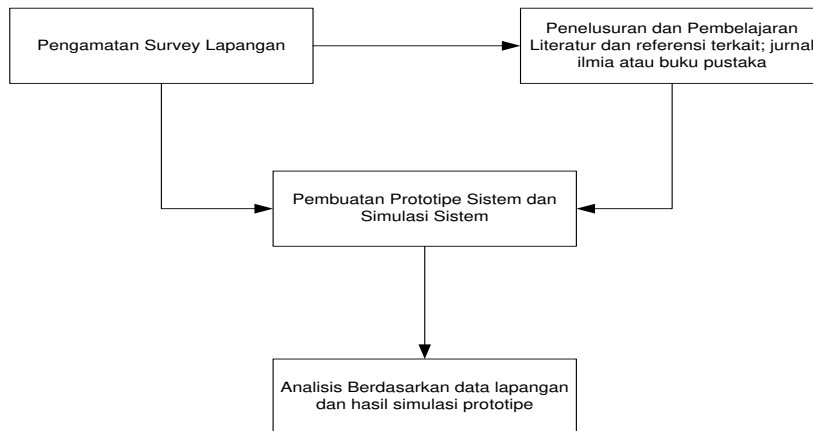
Pengamatan Survey Lapangan

Penelusuran dan Pembelajaran Literatur dan referensi terkait; jurnal ilmia atau buku pustaka

Pembuatan Prototipe Sistem dan Simulasi Sistem

Analisis Berdasarkan data lapangan dan hasil simulasi prototipe